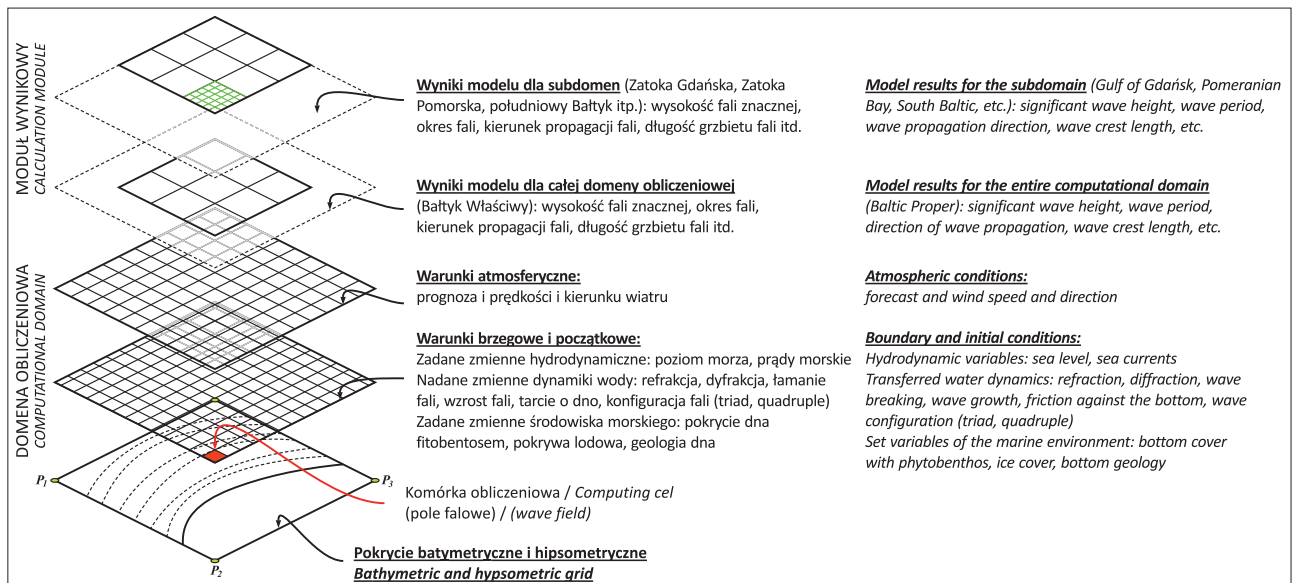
MODUŁ WYNIKOWY
CALCULATION MODULE

DOMENA OBLICZENIOWA
COMPUTATIONAL DOMAIN

Wyniki modelu dla subdomen (Zatoka Gdańska, Zatoka Pomorska, południowy Bałtyk itp.): wysokość fali znacznej, okres fali, kierunek propagacji fali, długość grzbietu fali itd.

Model results for the subdomain (Gulf of Gdańsk, Pomeranian Bay, South Baltic, etc.): significant wave height, wave period, wave propagation direction, wave crest length, etc.

Wyniki modelu dla całej domeny obliczeniowej (Bałtyk Właściwy): wysokość fali znacznej, okres fali, kierunek propagacji fali, długość grzbietu fali itd.

Model results for the entire computational domain (Baltic Proper): significant wave height, wave period, direction of wave propagation, wave crest length, etc.

Warunki atmosferyczne:
prognoza i prędkości i kierunku wiatru

Atmospheric conditions:
forecast and wind speed and direction

Warunki brzegowe i początkowe:
Zadane zmienne hydrodynamiczne: poziom morza, prądy morskie
Nadane zmienne dynamiki wody: refrakcja, dyfrakcja, łamanie fali, wzrost fali, tarcie o dno, konfiguracja fali (triad, quadruple)
Zadane zmienne środowiska morskiego: pokrycie dna fitobentosem, pokrywa lodowa, geologia dna

Boundary and initial conditions:
Hydrodynamic variables: sea level, sea currents
Transferred water dynamics: refraction, diffraction, wave breaking, wave growth, friction against the bottom, wave configuration (triad, quadruple)
Set variables of the marine environment: bottom cover with phytobenthos, ice cover, bottom geology

$P_1$
$P_3$
$P_2$

Komórka obliczeniowa / Computing cel
(pole falowe) / (wave field)

Pokrycie batymetryczne i hipsometryczne
Bathymetric and hypsometric grid